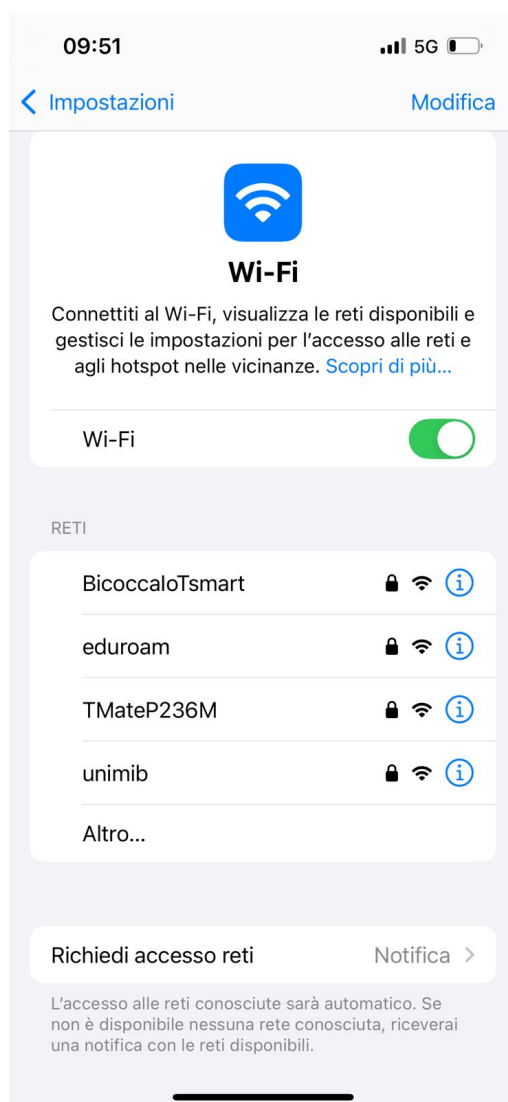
09:51

5G

Impostazioni

Modifica

Wi-Fi

Connettiti al Wi-Fi, visualizza le reti disponibili e gestisci le impostazioni per l'accesso alle reti e agli hotspot nelle vicinanze. Scopri di più...

Wi-Fi

RETI

BicoccaIoTsmart

eduroam

TMateP236M

unimib

Altro...

Richiedi accesso reti

Notifica

L'accesso alle reti conosciute sarà automatico. Se non è disponibile nessuna rete conosciuta, riceverai una notifica con le reti disponibili.